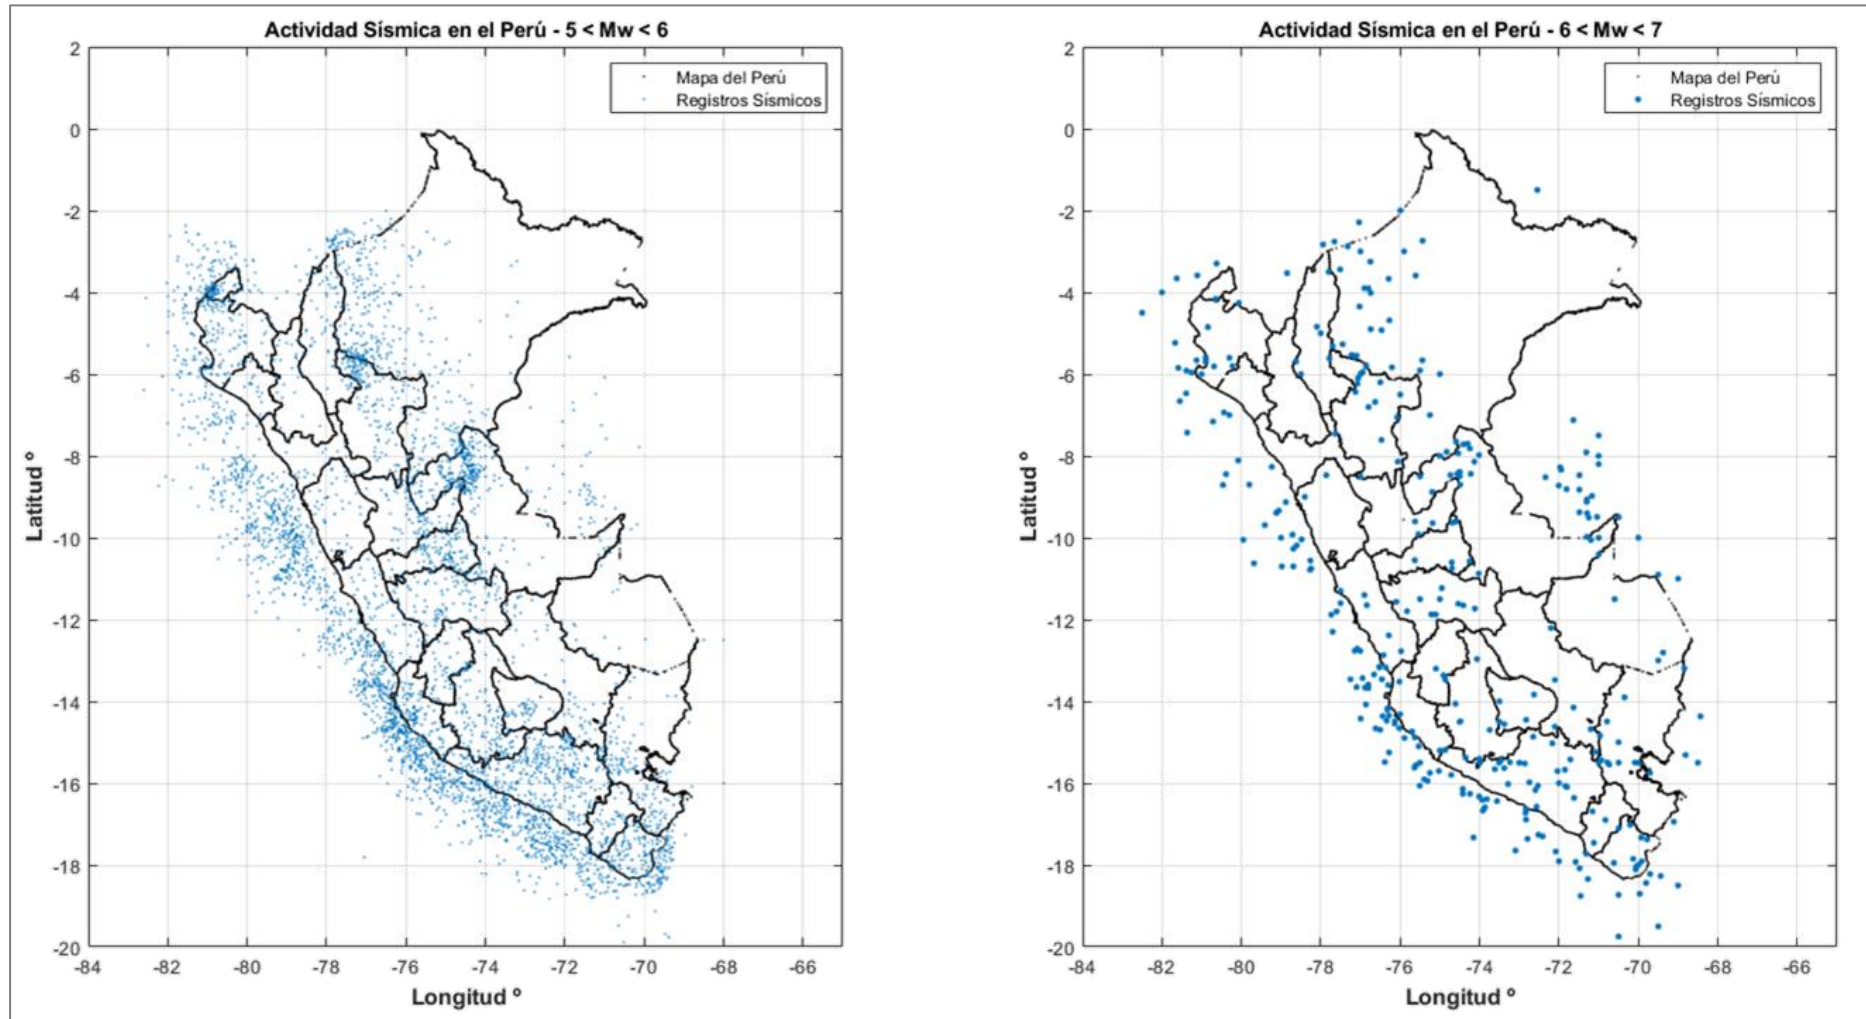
Actividad Sísmica en el Perú - 5 < Mw < 6

Mapa del Perú
Registros Sísmicos

Latitud °

2
0
-2
-4
-6
-8
-10
-12
-14
-16
-18
-20

-84 -82 -80 -78 -76 -74 -72 -70 -68 -66

Longitud °

Actividad Sísmica en el Perú - 6 < Mw < 7

Mapa del Perú
Registros Sísmicos

Latitud °

2
0
-2
-4
-6
-8
-10
-12
-14
-16
-18
-20

-84 -82 -80 -78 -76 -74 -72 -70 -68 -66

Longitud °